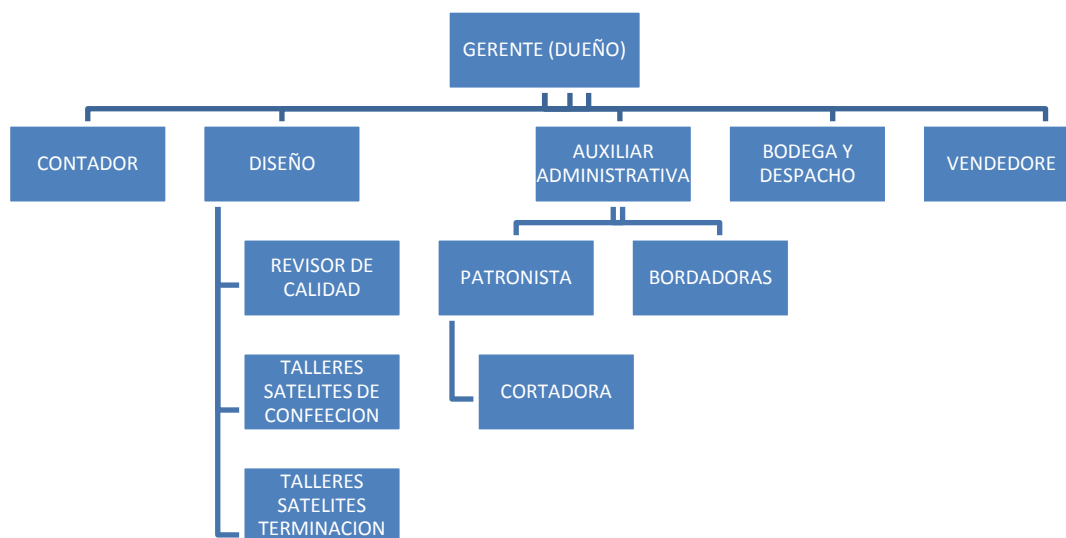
GERENTE (DUEÑO)

CONTADOR

DISEÑO

AUXILIAR ADMINISTRATIVA

BODEGA Y DESPACHO

VENDEDORE

REVISOR DE CALIDAD

TALLERES SATELITES DE CONFEECION

TALLERES SATELITES TERMINACION

PATRONISTA

BORDADORAS

CORTADORA